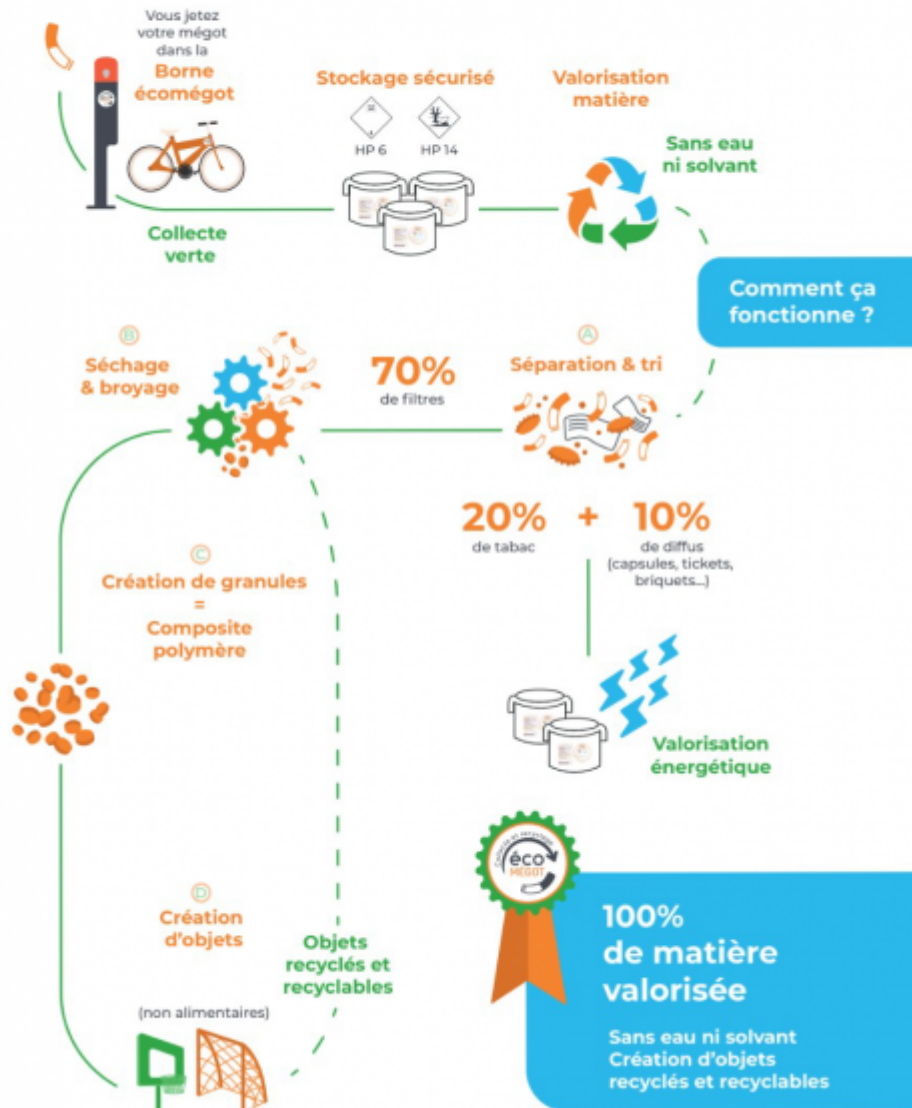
Vous jetez votre mégot dans la
Borne écomégot

Stockage sécurisé
HP 6
HP 14

Valorisation matière

Sans eau ni solvant

Collecte verte

Comment ça fonctionne ?

B
Séchage & broyage

70%
de filtres

A
Séparation & tri

20%
de tabac

+

10%
de diffus (capsules, tickets, briquets...)

C
Création de granules
=
Composite polymère

Valorisation énergétique

écomégot

D
Création d'objets

(non alimentaires)

Objets recyclés et recyclables

100%
de matière valorisée

Sans eau ni solvant
Création d'objets recyclés et recyclables